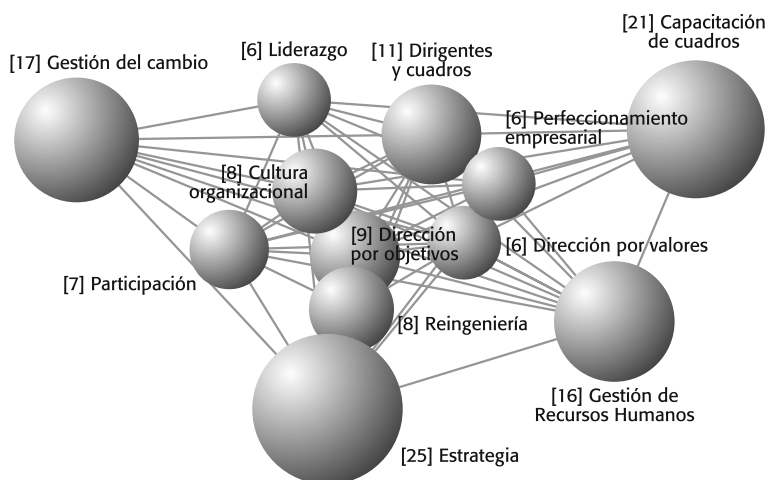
[21] Capacitación de cuadros

[17] Gestión del cambio

[6] Liderazgo

[11] Dirigentes y cuadros

[6] Perfeccionamiento empresarial

[8] Cultura organizacional

[9] Dirección por objetivos

[6] Dirección por valores

[7] Participación

[8] Reingeniería

[16] Gestión de Recursos Humanos

[25] Estrategia